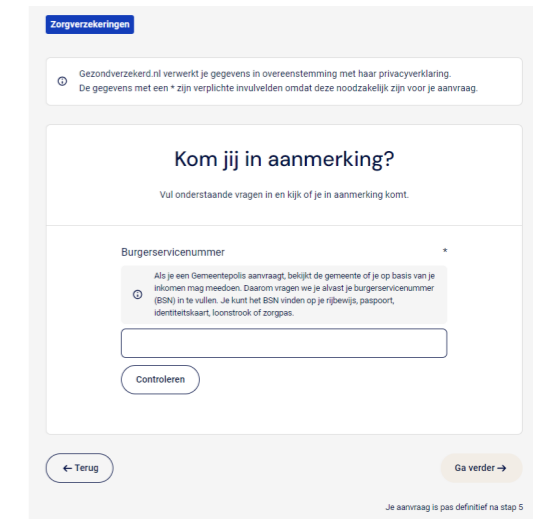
Zorgverzekeringen

Gezondverzekerd.nl verwerkt je gegevens in overeenstemming met haar privacyverklaring.
De gegevens met een * zijn verplichte invulvelden omdat deze noodzakelijk zijn voor je aanvraag.

Kom jij in aanmerking?

Vul onderstaande vragen in en kijk of je in aanmerking komt.

Burgerservicenummer *

Als je een Gemeentepolis aanvraagt, bekijkt de gemeente of je op basis van je inkomen mag meedoen. Daarom vragen we je alvast je burgerservicenummer (BSN) in te vullen. Je kunt het BSN vinden op je rijbewijs, paspoort, identiteitskaart, loonstrook of zorgpas.

Controleren

← Terug

Ga verder →

Je aanvraag is pas definitief na stap 5